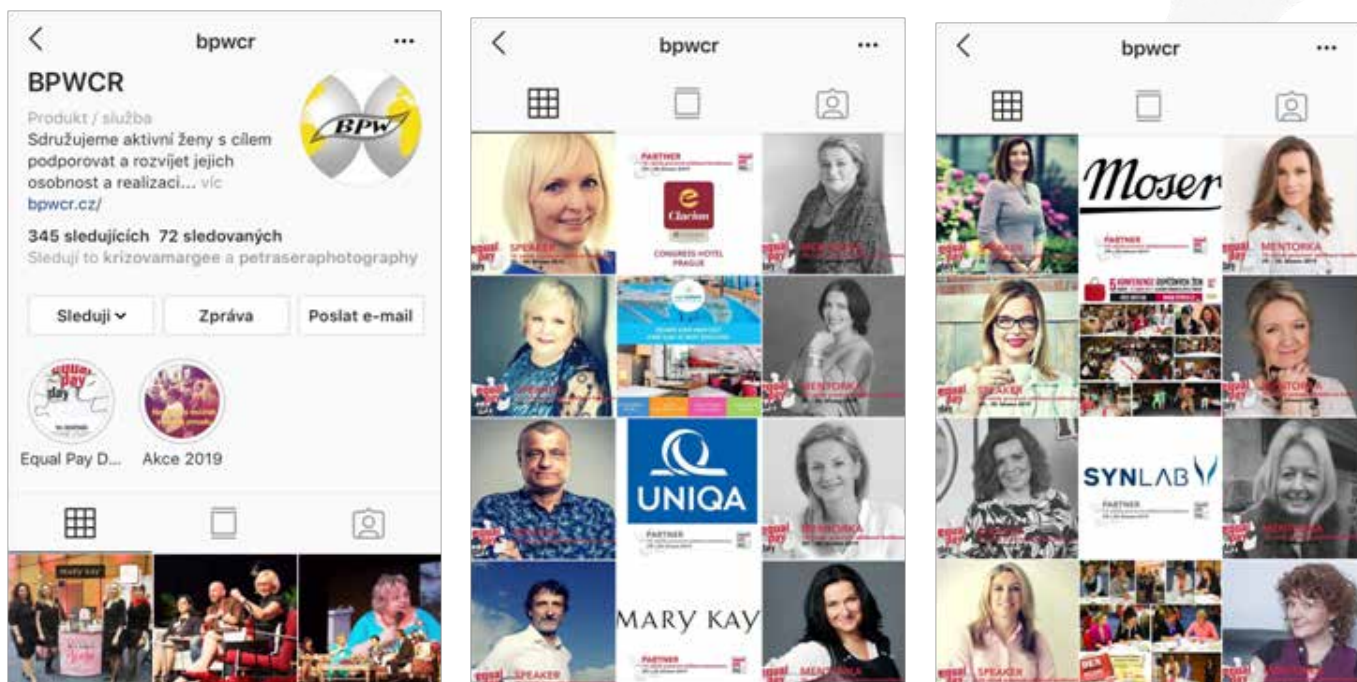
bpwcr

BPWCR

BPW

Produkt / služba
Sdružujeme aktivní ženy s cílem podporovat a rozvíjet jejich osobnost a realizaci... víc
bpwcr.cz/

345 sledujících 72 sledovaných
Sledují to krizovamargee a petraseraphotography

Sleduji
Zpráva
Poslat e-mail

Equal Pay D...
Akce 2019

MARY KAY

bpwcr

SPEAKER
PARTNER
Clarion
CONGRESS HOTEL PRAGUE
MENTORKA
MENTORKA
UNIQA
PARTNER
MENTORKA
SPEAKER
MARY KAY
PARTNER
MENTORKA

bpwcr

SPEAKER
Moser
PARTNER
MENTORKA
SPEAKER
MENTORKA
SYNLAB
PARTNER
MENTORKA
SPEAKER